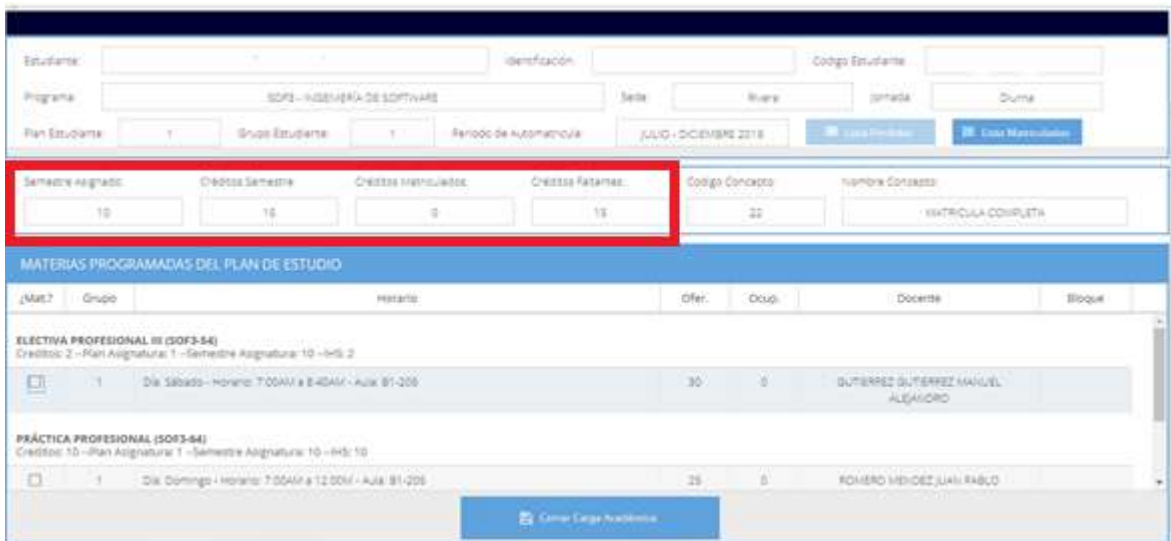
Estudiante:
Identificación:
Codigo Estudiante:
Programa:
SOF3 - INGENIERÍA DE SOFTWARE
Sede:
Rivera
Jornada:
Diurna
Plan Estudiante:
1
Grupo Estudiante:
1
Periodo de Automatricula:
JULIO - DICIEMBRE 2018
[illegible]
Lista Matriculadas

Semestre Asignado:
10
Créditos Semestre:
15
Créditos Matriculados:
0
Créditos Faltantes:
15
Codigo Concepto:
22
Nombre Concepto:
MATRICULA COMPLETA

MATERIAS PROGRAMADAS DEL PLAN DE ESTUDIO

| ¿Mat.? | Grupo | Horario | Ofer. | Ocup. | Docente | Bloque |
|---|---|---|---|---|---|---|

ELECTIVA PROFESIONAL III (SOF3-54)
Creditos: 2 --Plan Asignatura: 1 --Semestre Asignatura: 10 --IHS: 2

| ☐ | 1 | Dia: Sábado - Horario: 7:00AM a 8:40AM - Aula: B1-206 | 30 | 0 | GUTIERREZ GUTIERREZ MANUEL ALEJANDRO | |
|---|---|---|---|---|---|---|

PRÁCTICA PROFESIONAL (SOF3-64)
Creditos: 10 --Plan Asignatura: 1 --Semestre Asignatura: 10 --IHS: 10

| ☐ | 1 | Dia: Domingo - Horario: 7:00AM a 12:00M - Aula: B1-206 | 25 | 0 | ROMERO MENDEZ JUAN PABLO | |
|---|---|---|---|---|---|---|

Cerrar Carga Académica